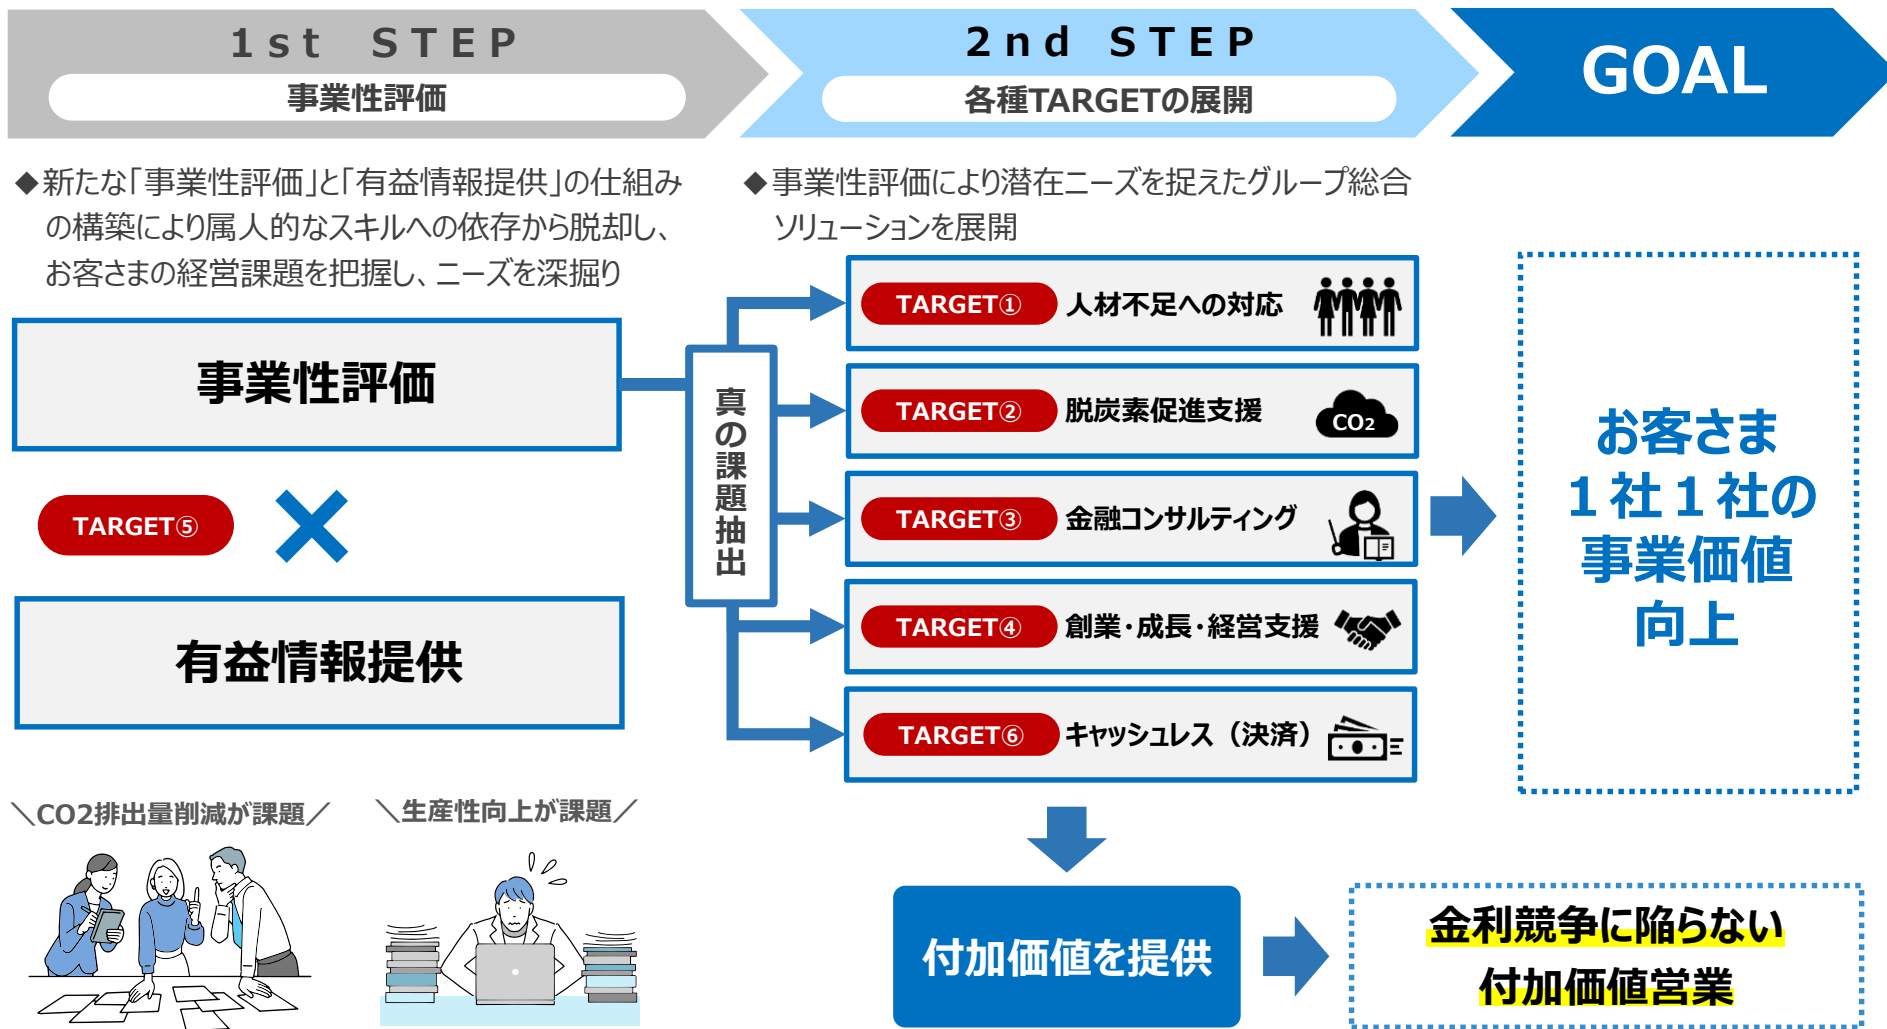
1st STEP
事業性評価

2nd STEP
各種TARGETの展開

GOAL

◆新たな「事業性評価」と「有益情報提供」の仕組みの構築により属人的なスキルへの依存から脱却し、お客さまの経営課題を把握し、ニーズを深掘り

◆事業性評価により潜在ニーズを捉えたグループ総合ソリューションを展開

事業性評価

TARGET⑤

有益情報提供

真の課題抽出

TARGET① 人材不足への対応

TARGET② 脱炭素促進支援 $CO_2$

TARGET③ 金融コンサルティング

TARGET④ 創業・成長・経営支援

TARGET⑥ キャッシュレス（決済）

お客さま
１社１社の
事業価値
向上

＼CO2排出量削減が課題／

＼生産性向上が課題／

付加価値を提供

金利競争に陥らない
付加価値営業